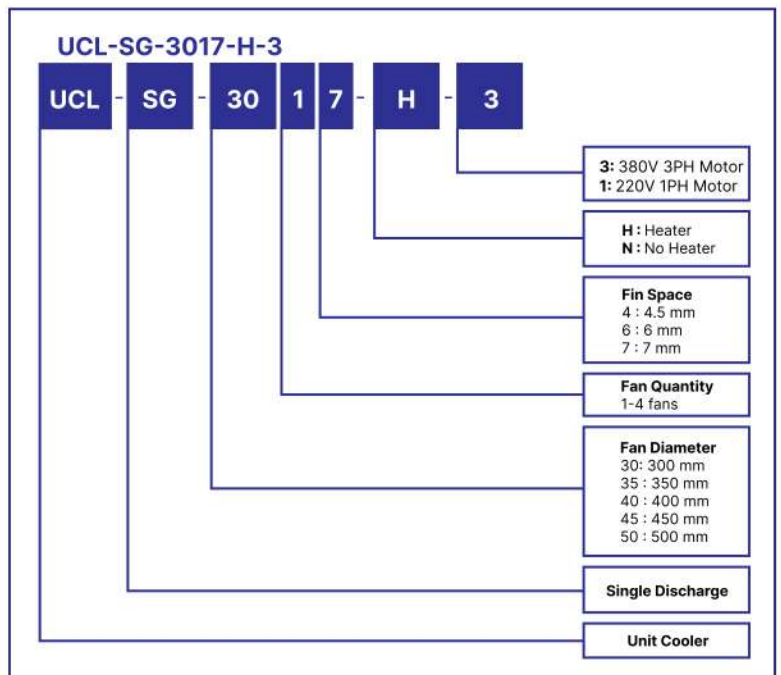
UCL-SG-3017-H-3

UCL - SG - 30 1 7 - H - 3

3: 380V 3PH Motor
1: 220V 1PH Motor

H : Heater
N : No Heater

Fin Space
4 : 4.5 mm
6 : 6 mm
7 : 7 mm

Fan Quantity
1-4 fans

Fan Diameter
30: 300 mm
35 : 350 mm
40 : 400 mm
45 : 450 mm
50 : 500 mm

Single Discharge

Unit Cooler